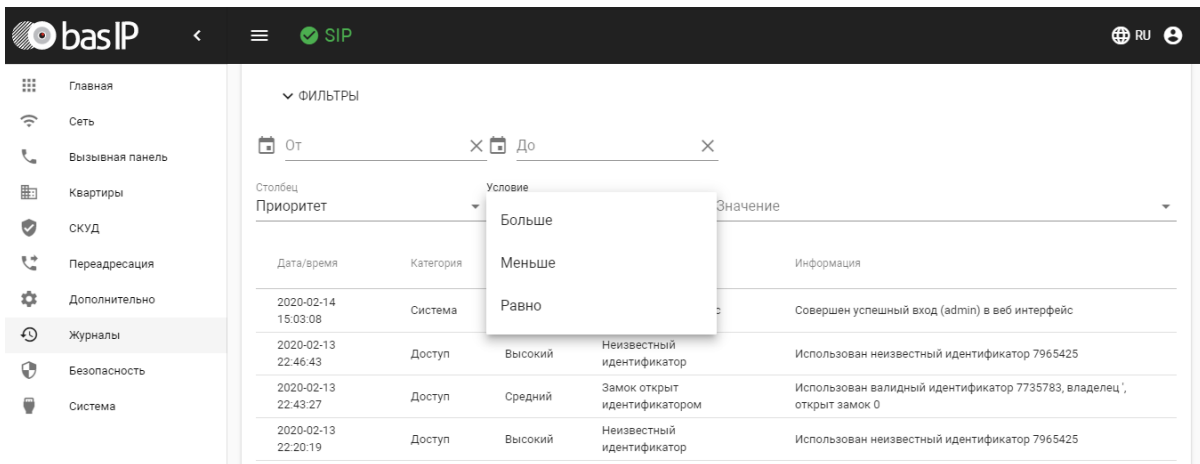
bas IP

SIP

RU

Главная
Сеть
Вызывная панель
Квартиры
СКУД
Переадресация
Дополнительно
Журналы
Безопасность
Система

ФИЛЬТРЫ

От
До

Столбец
Приоритет

Условие
Больше
Меньше
Равно

Значение

| Дата/время | Категория | | | Информация |
|---|---|---|---|---|
| 2020-02-14 15:03:08 | Система | | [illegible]с | Совершен успешный вход (admin) в веб интерфейс |
| 2020-02-13 22:46:43 | Доступ | Высокий | Неизвестный идентификатор | Использован неизвестный идентификатор 7965425 |
| 2020-02-13 22:43:27 | Доступ | Средний | Замок открыт идентификатором | Использован валидный идентификатор 7735783, владелец ', открыт замок 0 |
| 2020-02-13 22:20:19 | Доступ | Высокий | Неизвестный идентификатор | Использован неизвестный идентификатор 7965425 |